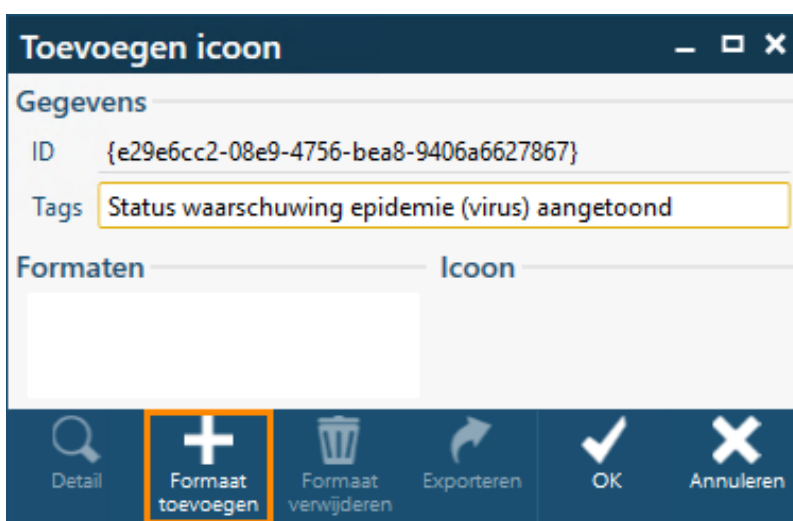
Toevoegen icoon

Gegevens

ID {e29e6cc2-08e9-4756-bea8-9406a6627867}

Tags Status waarschuwing epidemie (virus) aangetoond

Formaten

Icoon

Detail

Formaat toevoegen

Formaat verwijderen

Exporteren

OK

Annuleren